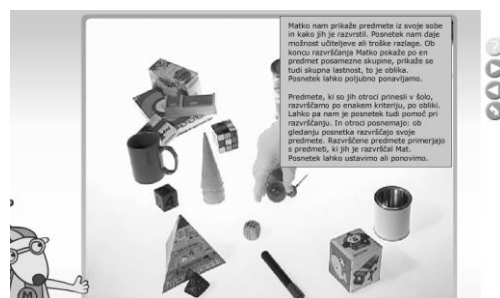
Matko nam prikaže predmete iz svoje sobe in kako jih je razvrstil. Posnetek nam daje možnost učiteljeve ali troške razlage. Ob koncu razvrščanja Matko pokaže po en predmet posamezne skupine, prikaže se tudi skupna lastnost, to je oblika. Posnetek lahko poljubno ponavljamo.

Predmete, ki so jih otroci prinesli v šolo, razvrščamo po enakem kriteriju, po obliki. Lahko pa nam je posnetek tudi pomoč pri razvrščanju. In otroci posnemajo: ob gledanju posnetka razvrščajo svoje predmete. Razvrščene predmete primerjajo s predmeti, ki jih je razvrščal Mat. Posnetek lahko ustavimo ali ponovimo.